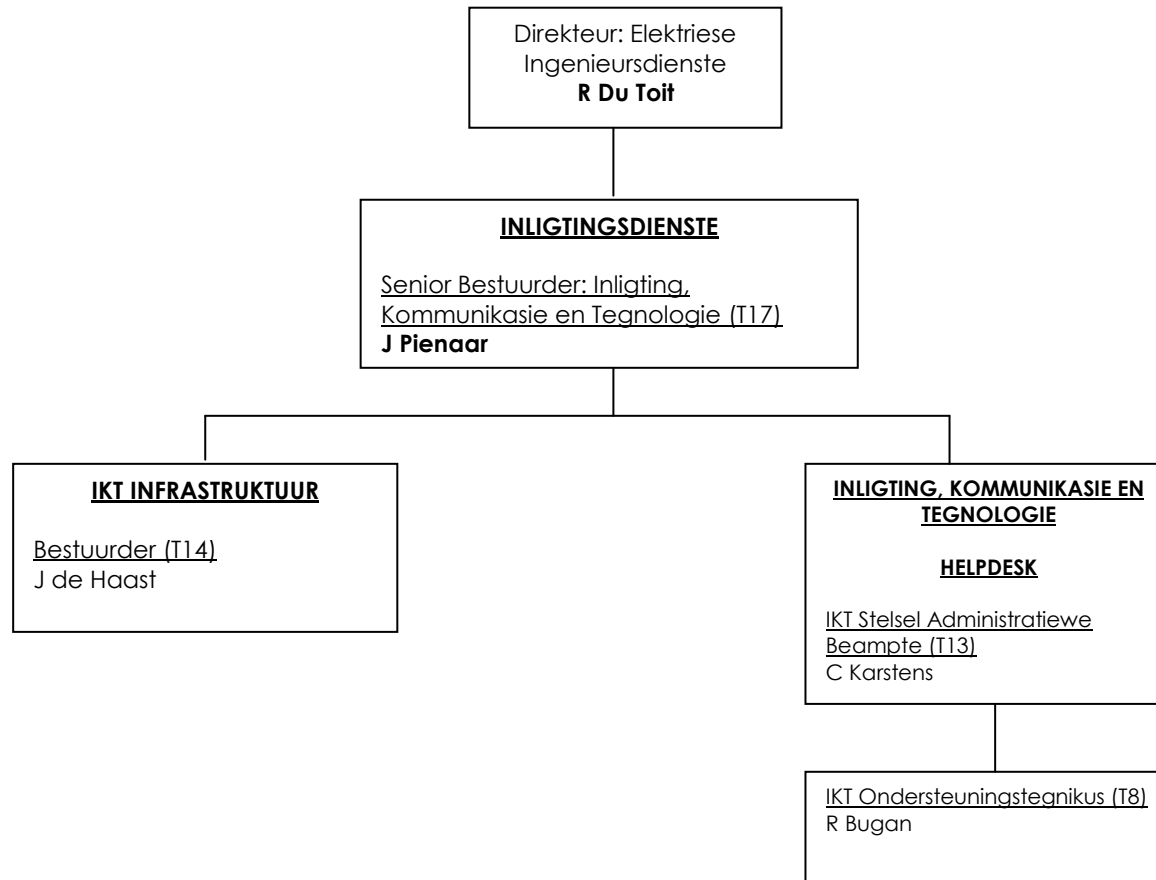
Direkteur: Elektriese Ingenieursdienste
**R Du Toit**

**INLIGTINGSDIENSTE**

Senior Bestuurder: Inligting, Kommunikasie en Tegnologie (T17)
**J Pienaar**

**IKT INFRASTRUKTUUR**

Bestuurder (T14)
J de Haast

**INLIGTING, KOMMUNIKASIE EN TEGNOLOGIE**

**HELPDESK**

IKT Stelsel Administratiewe Beampte (T13)
C Karstens

IKT Ondersteuningstegnikus (T8)
R Bugan